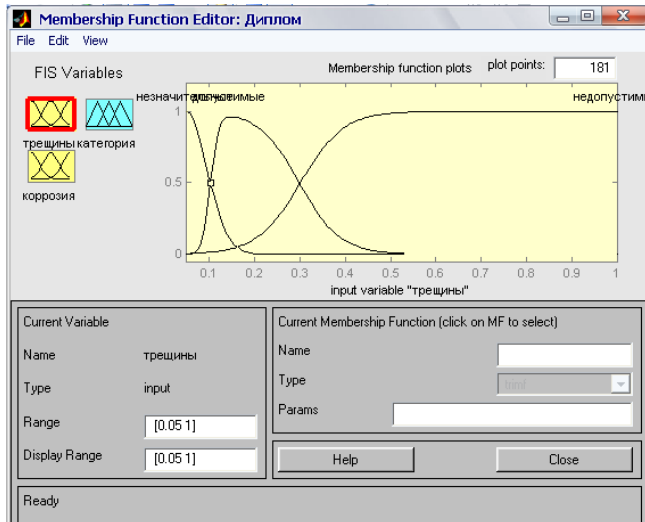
Membership Function Editor: Диплом

File Edit View

FIS Variables

Membership function plots

plot points: 181

незначительные допустимые

недопустим

трещины категория

коррозия

1

0.5

0

0.1 0.2 0.3 0.4 0.5 0.6 0.7 0.8 0.9 1

input variable "трещины"

Current Variable

Name трещины

Type input

Range [0.05 1]

Display Range [0.05 1]

Current Membership Function (click on MF to select)

Name

Type trimf

Params

Help

Close

Ready